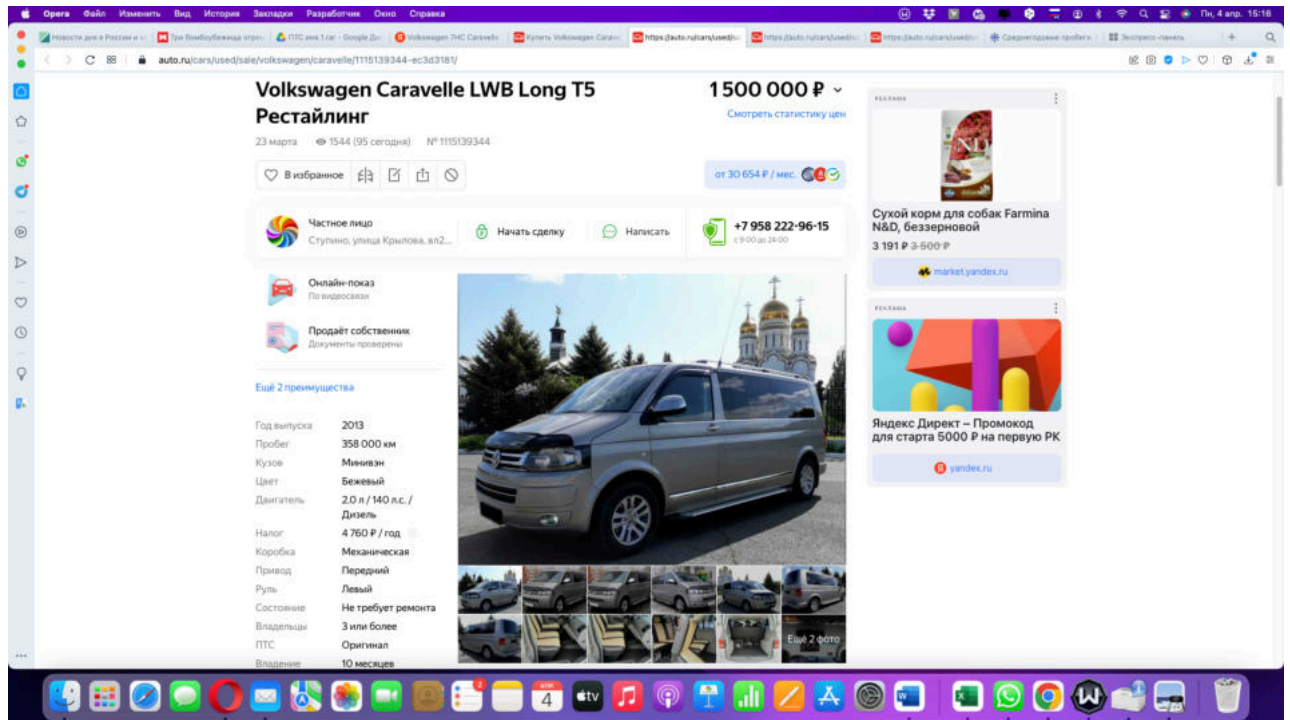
Opera Файл Изменить Вид История Закладки Разработчик Окно Справка

Пн, 4 апр. 15:16

auto.ru/cars/used/sale/volkswagen/caravelle/1115139344-ec3d3181/

Volkswagen Caravelle LWB Long T5 Рестайлинг

1 500 000 ₽

Смотреть статистику цен

23 марта 1544 (95 сегодня) № 1115139344

В избранное

от 30 654 ₽ / мес.

Частное лицо
Ступино, улица Крылова, вл2...

Начать сделку

Написать

+7 958 222-96-15
с 9:00 до 24:00

Онлайн-показ
По видеосвязи

Продаёт собственник
Документы проверены

Ещё 2 преимущества

| | |
|---|---|
| Год выпуска | 2013 |
| Пробег | 358 000 км |
| Кузов | Минивэн |
| Цвет | Бежевый |
| Двигатель | 2.0 л / 140 л.с. / Дизель |
| Налог | 4 760 ₽ / год |
| Коробка | Механическая |
| Привод | Передний |
| Руль | Левый |
| Состояние | Не требует ремонта |
| Владельцы | 3 или более |
| ПТС | Оригинал |
| Владение | 10 месяцев |

Ещё 2 фото

РЕКЛАМА

Сухой корм для собак Farmina N&D, беззерновой

3 191 ₽ 3 500 ₽

market.yandex.ru

РЕКЛАМА

Яндекс Директ – Промокод для старта 5000 ₽ на первую РК

yandex.ru